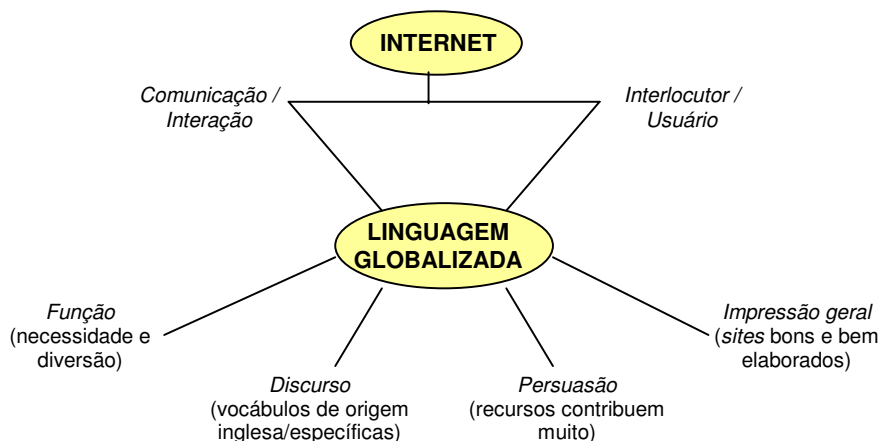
INTERNET

Comunicação / Interação

Interlocutor / Usuário

LINGUAGEM GLOBALIZADA

Função (necessidade e diversão)

Discurso (vocábulos de origem inglesa/específicas)

Persuasão (recursos contribuem muito)

Impressão geral (sites bons e bem elaborados)